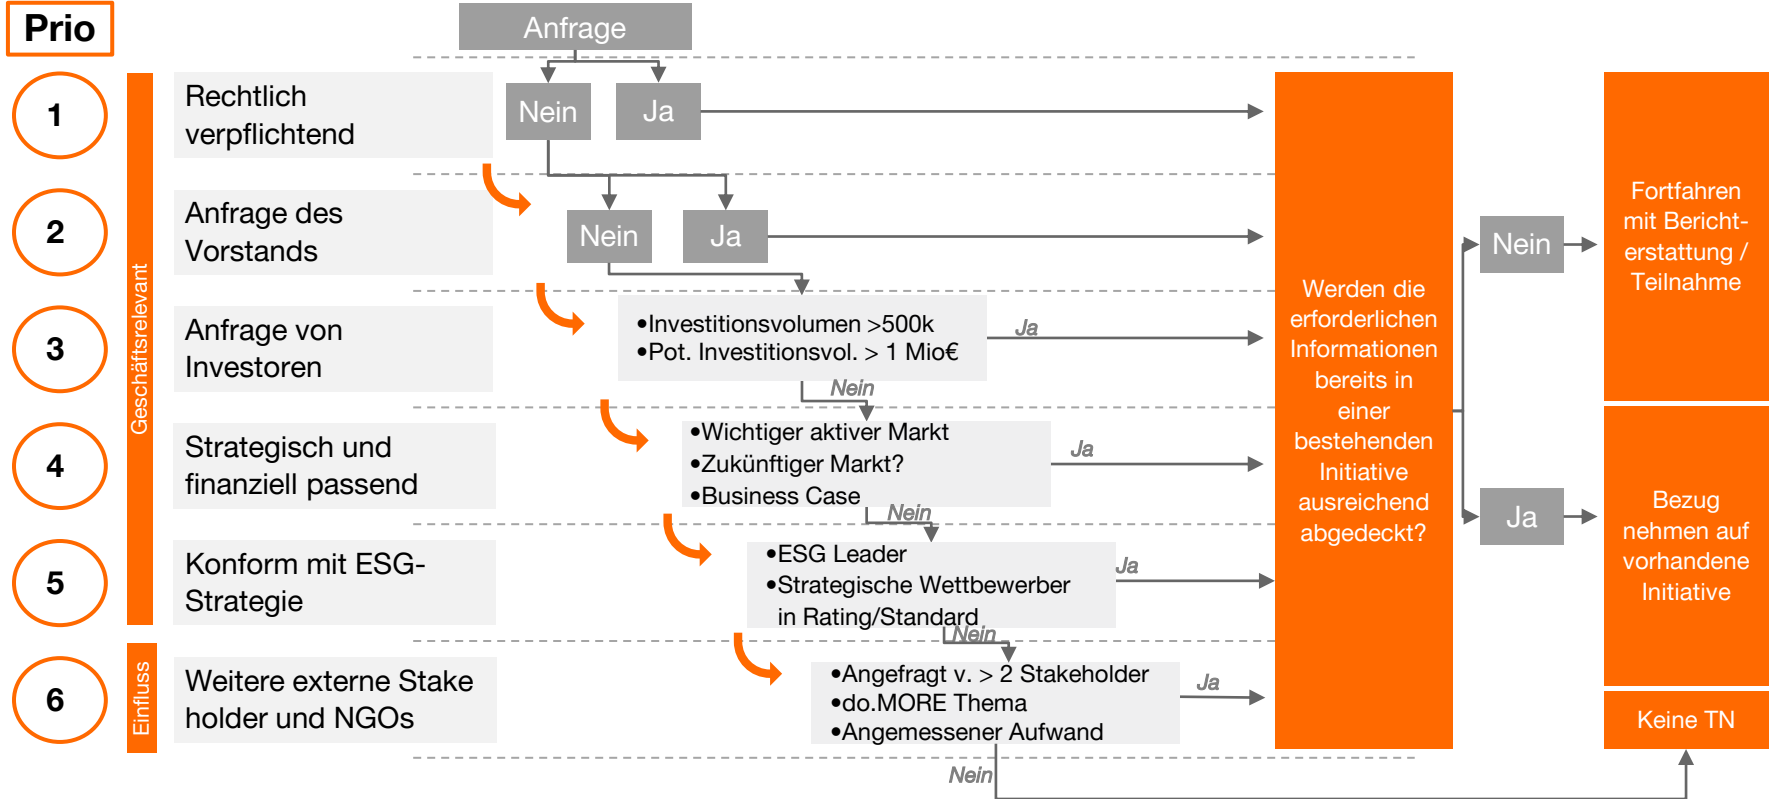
Prio

Anfrage

1
Rechtlich verpflichtend
Nein
Ja

2
Anfrage des Vorstands
Nein
Ja

3
Anfrage von Investoren
•Investitionsvolumen >500k
•Pot. Investitionsvol. > 1 Mio€
Ja
Nein

4
Strategisch und finanziell passend
•Wichtiger aktiver Markt
•Zukünftiger Markt?
•Business Case
Ja
Nein

5
Konform mit ESG-Strategie
•ESG Leader
•Strategische Wettbewerber in Rating/Standard
Ja
Nein

6
Weitere externe Stake holder und NGOs
•Angefragt v. > 2 Stakeholder
•do.MORE Thema
•Angemessener Aufwand
Ja
Nein

Geschäftsrelevant
Einfluss

Werden die erforderlichen Informationen bereits in einer bestehenden Initiative ausreichend abgedeckt?

Nein
Ja

Fortfahren mit Berichterstattung / Teilnahme

Bezug nehmen auf vorhandene Initiative

Keine TN